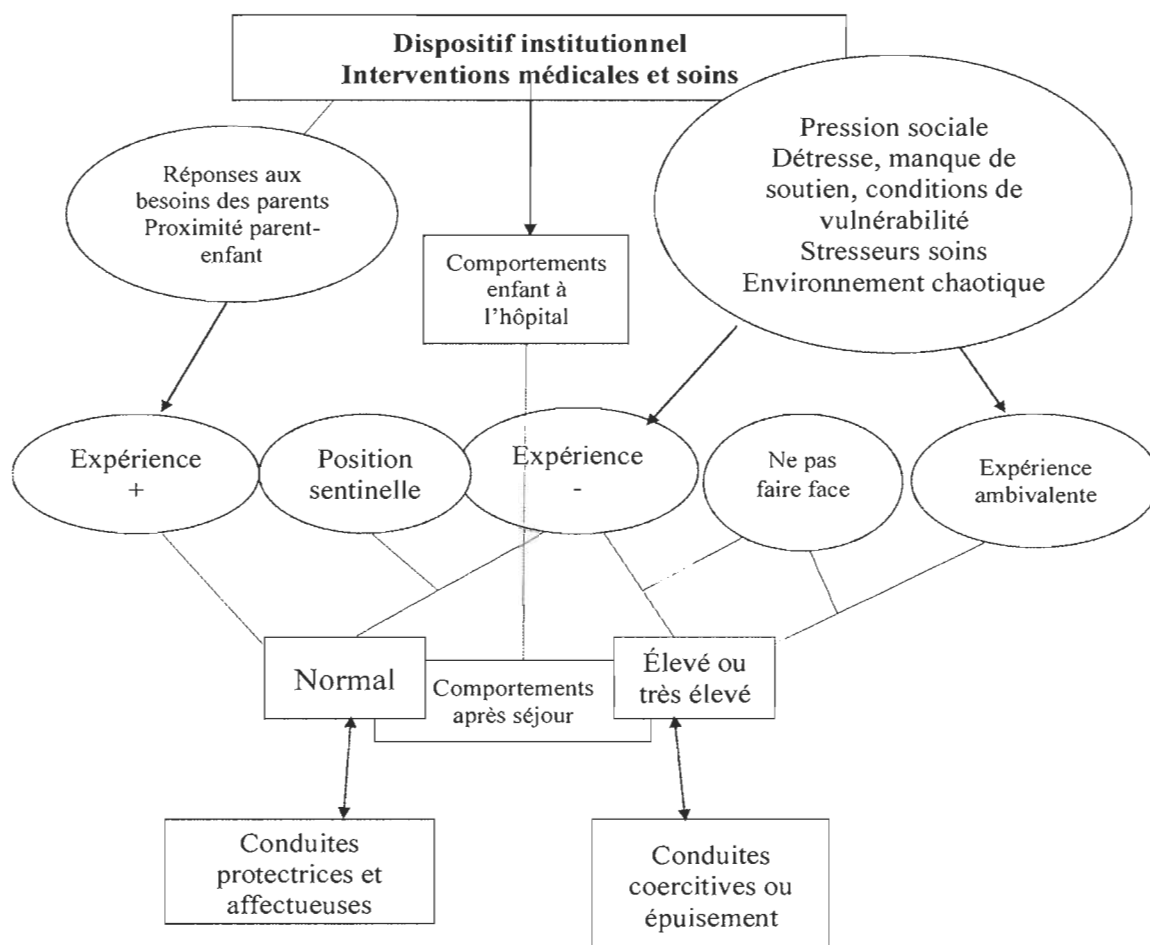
Dispositif institutionnel
Interventions médicales et soins

Réponses aux besoins des parents
Proximité parent-enfant

Comportements enfant à l'hôpital

Pression sociale
Détresse, manque de soutien, conditions de vulnérabilité
Stresseurs soins
Environnement chaotique

Expérience +

Position sentinelle

Expérience -

Ne pas faire face

Expérience ambivalente

Normal

Comportements après séjour

Élevé ou très élevé

Conduites protectrices et affectueuses

Conduites coercitives ou épuisement